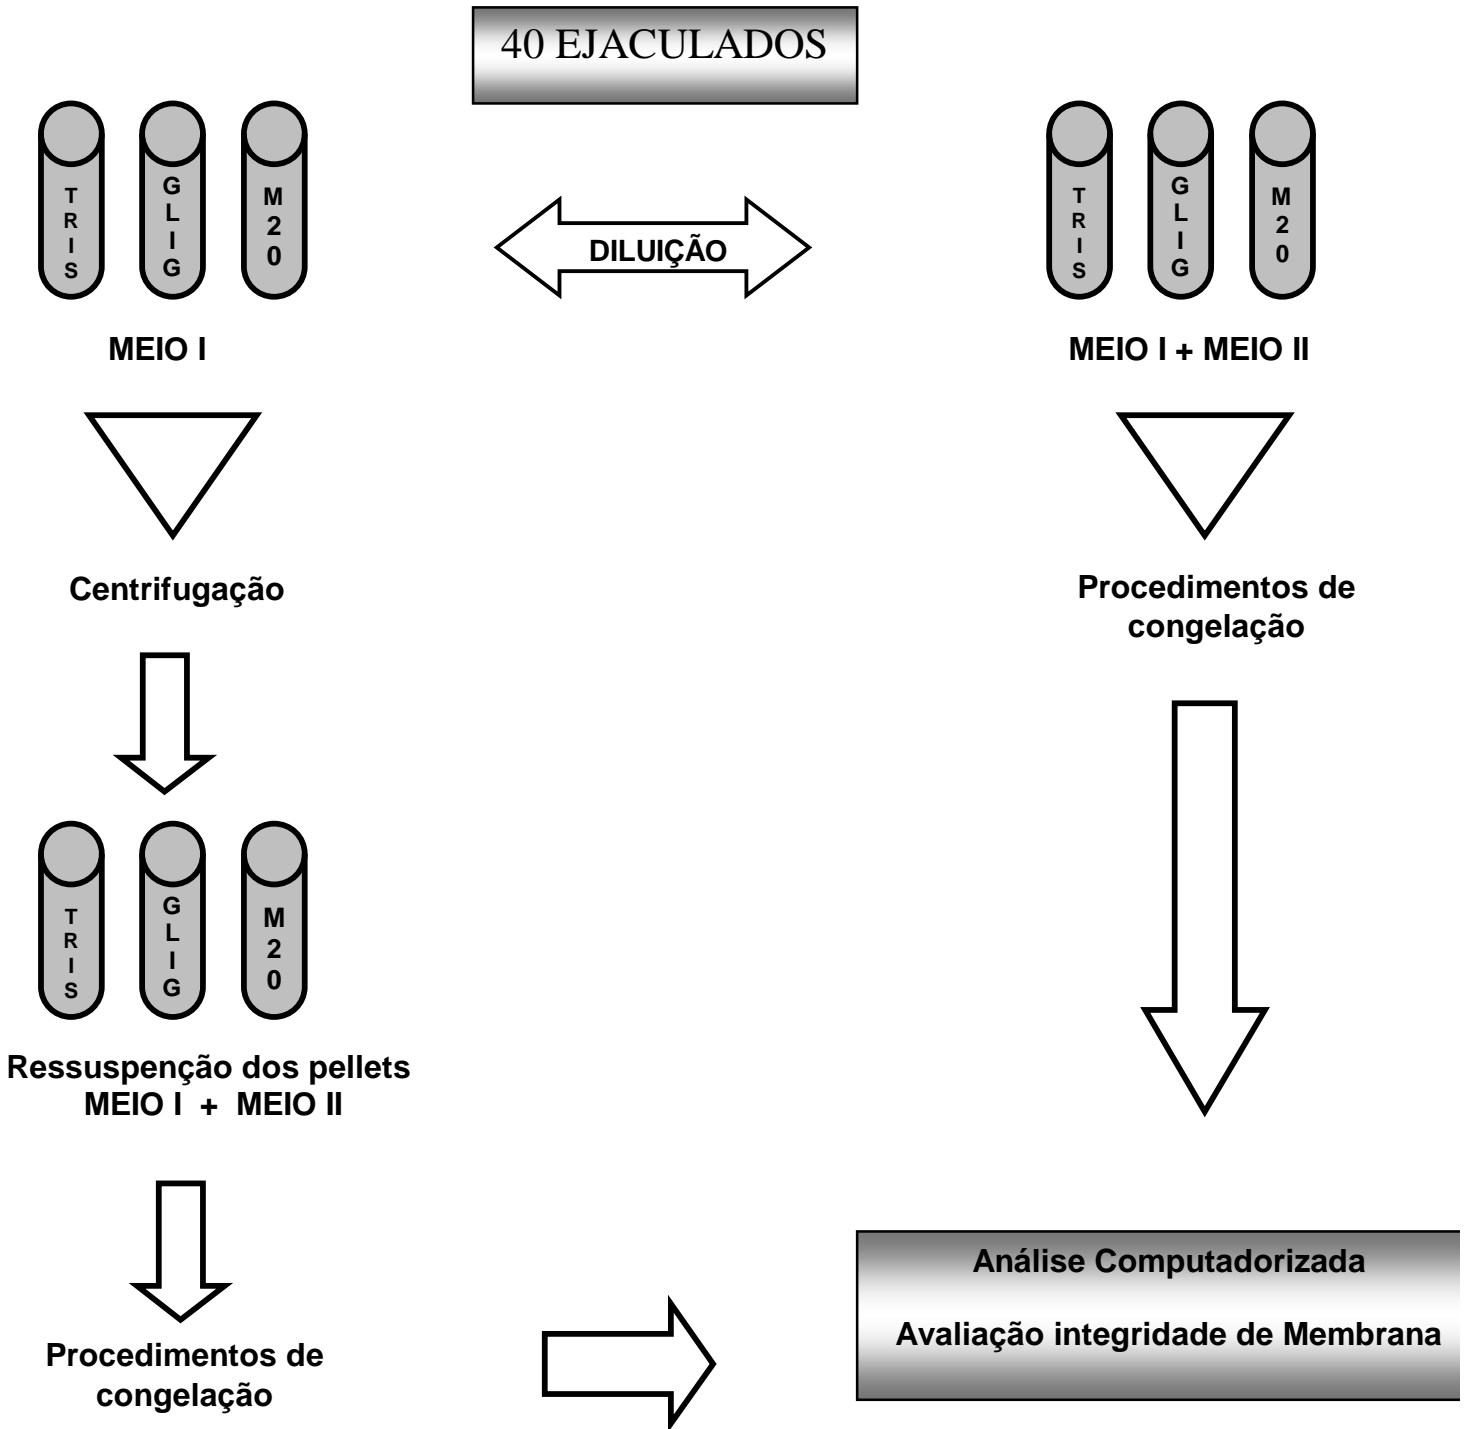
40 EJACULADOS

TRIS GLIG M20

DILUIÇÃO

TRIS GLIG M20

MEIO I

MEIO I + MEIO II

Centrifugação

Procedimentos de congelação

TRIS GLIG M20

Ressuspenção dos pellets MEIO I + MEIO II

Procedimentos de congelação

Análise Computadorizada

Avaliação integridade de Membrana